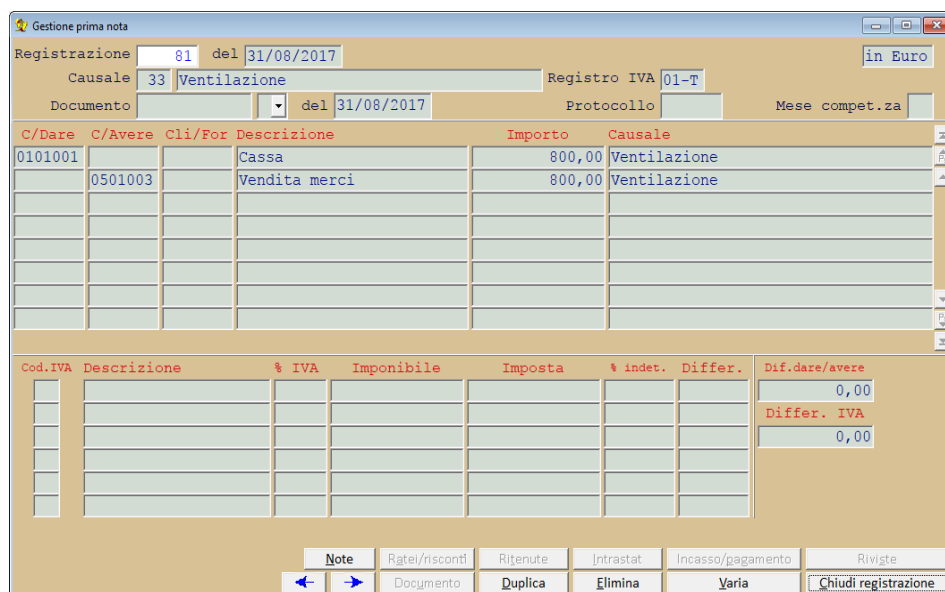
Gestione prima nota

Registrazione 81 del 31/08/2017

in Euro

Causale 33 Ventilazione

Registro IVA 01-T

Documento del 31/08/2017

Protocollo

Mese compet.za

| C/Dare | C/Avere | Cli/For | Descrizione | Importo | Causale |
|---|---|---|---|---|---|
| 0101001 | | | Cassa | 800,00 | Ventilazione |
| | 0501003 | | Vendita merci | 800,00 | Ventilazione |
| | | | | | |
| | | | | | |
| | | | | | |
| | | | | | |
| | | | | | |
| | | | | | |

| Cod.IVA | Descrizione | % IVA | Imponibile | Imposta | % indet. | Differ. |
|---|---|---|---|---|---|---|
| | | | | | | |
| | | | | | | |
| | | | | | | |
| | | | | | | |
| | | | | | | |
| | | | | | | |

Dif.dare/avere
0,00

Differ. IVA
0,00

Note | Ratei/risconti | Ritenute | Intrastat | Incasso/pagamento | Riviste

Documento | Duplica | Elimina | Varia | Chiudi registrazione